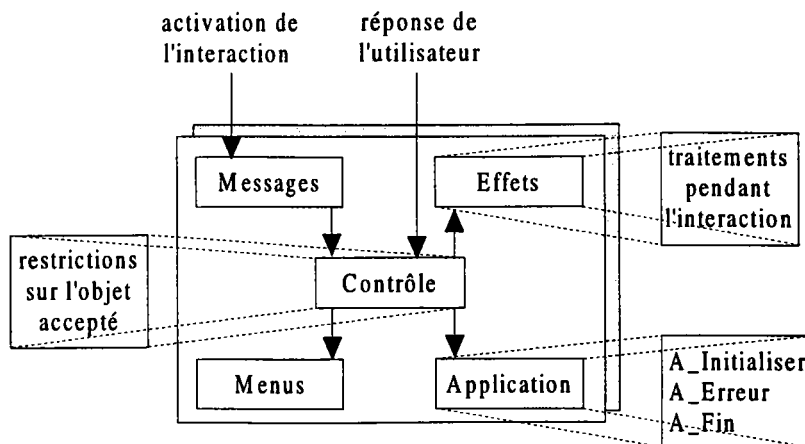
activation de l'interaction

réponse de l'utilisateur

Messages

Effets

traitements pendant l'interaction

restrictions sur l'objet accepté

Contrôle

Menus

Application

A_Initialiser
A_Erreur
A_Fin